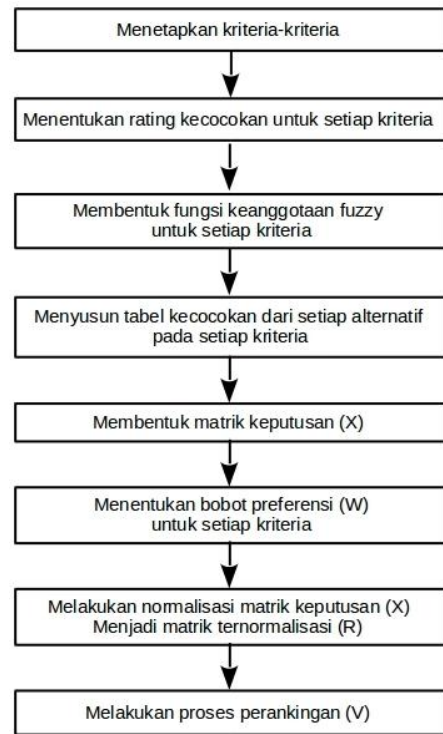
Menetapkan kriteria-kriteria

Menentukan rating kecocokan untuk setiap kriteria

Membentuk fungsi keanggotaan fuzzy untuk setiap kriteria

Menyusun tabel kecocokan dari setiap alternatif pada setiap kriteria

Membentuk matrik keputusan (X)

Menentukan bobot preferensi (W) untuk setiap kriteria

Melakukan normalisasi matrik keputusan (X) Menjadi matrik ternormalisasi (R)

Melakukan proses perankingan (V)